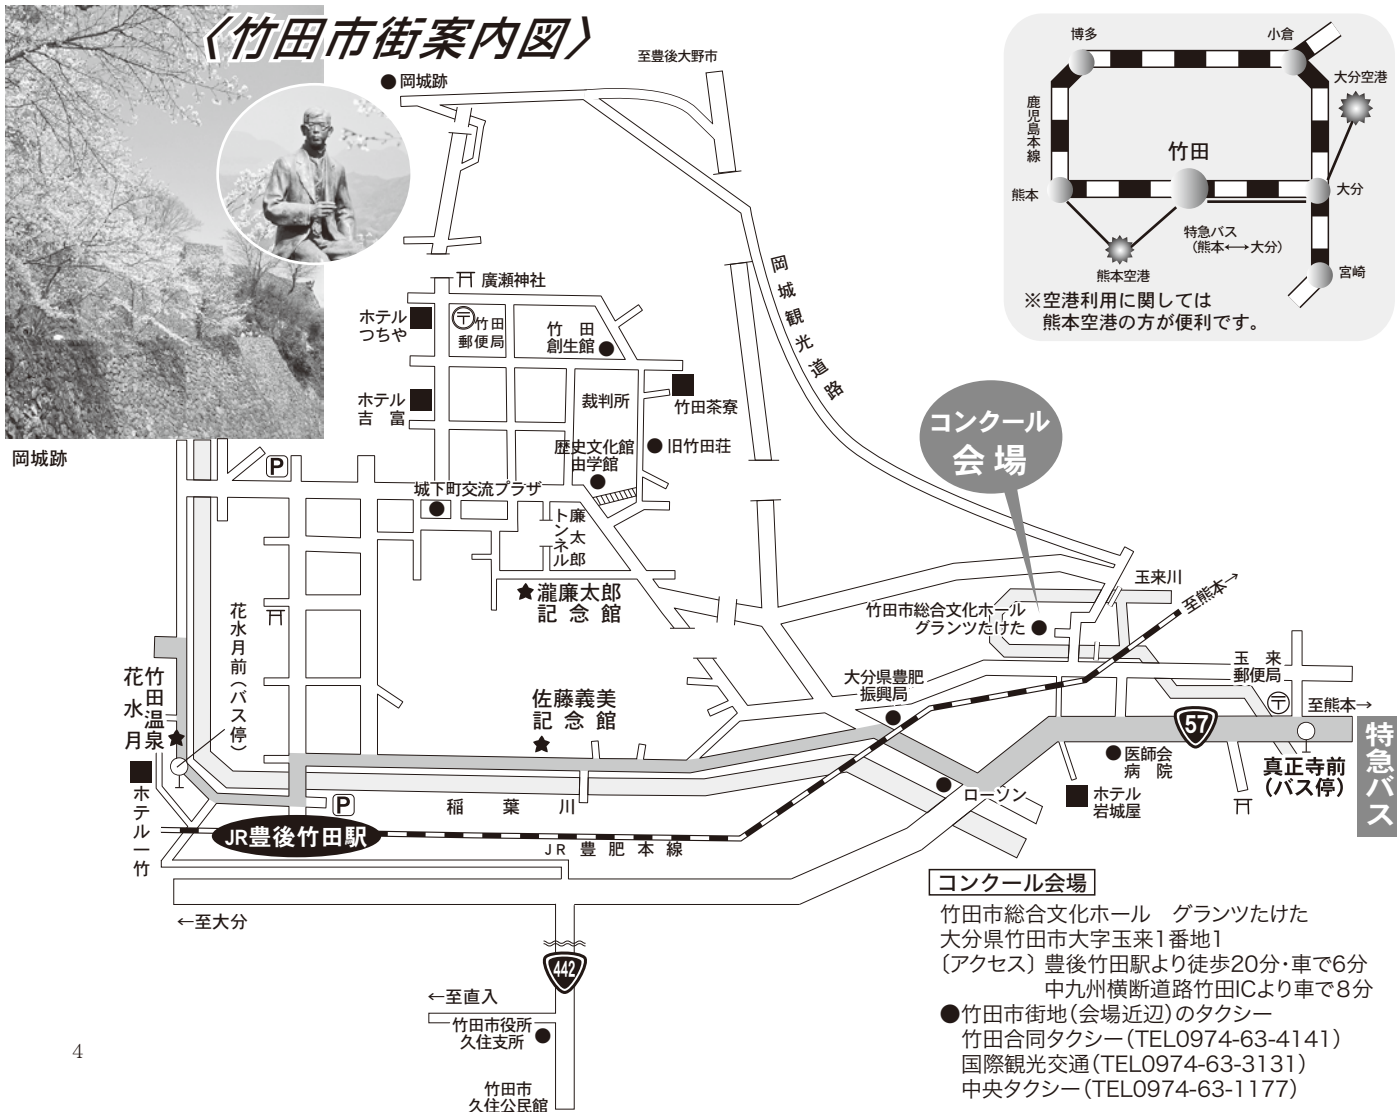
〈竹田市街案内図〉

岡城跡

至豊後大野市

● 岡城跡

博多
小倉
大分空港
鹿児島本線
竹田
熊本
大分
特急バス（熊本←→大分）
熊本空港
宮崎
※空港利用に関しては熊本空港の方が便利です。

岡城観光道路

廣瀬神社

ホテルつちや

竹田郵便局

竹田創生館

ホテル吉富

裁判所

竹田茶寮

歴史文化館由学館

旧竹田荘

コンクール会場

城下町交流プラザ

廉太郎トンネル

瀧廉太郎記念館

玉来川

至熊本→

竹田市総合文化ホールグランツたけた

花水月前（バス停）

大分県豊肥振興局

玉来郵便局

至熊本→

花竹田水温月泉

佐藤義美記念館

57

医師会病院

真正寺前（バス停）

特急バス

ホテル一竹

ローソン

ホテル岩城屋

稲葉川

JR豊後竹田駅

JR豊肥本線

←至大分

442

←至直入

竹田市役所久住支所

竹田市久住公民館

4

コンクール会場

竹田市総合文化ホール　グランツたけた
大分県竹田市大字玉来1番地1
〔アクセス〕豊後竹田駅より徒歩20分・車で6分
中九州横断道路竹田ICより車で8分
●竹田市街地（会場近辺）のタクシー
竹田合同タクシー（TEL0974-63-4141）
国際観光交通（TEL0974-63-3131）
中央タクシー（TEL0974-63-1177）